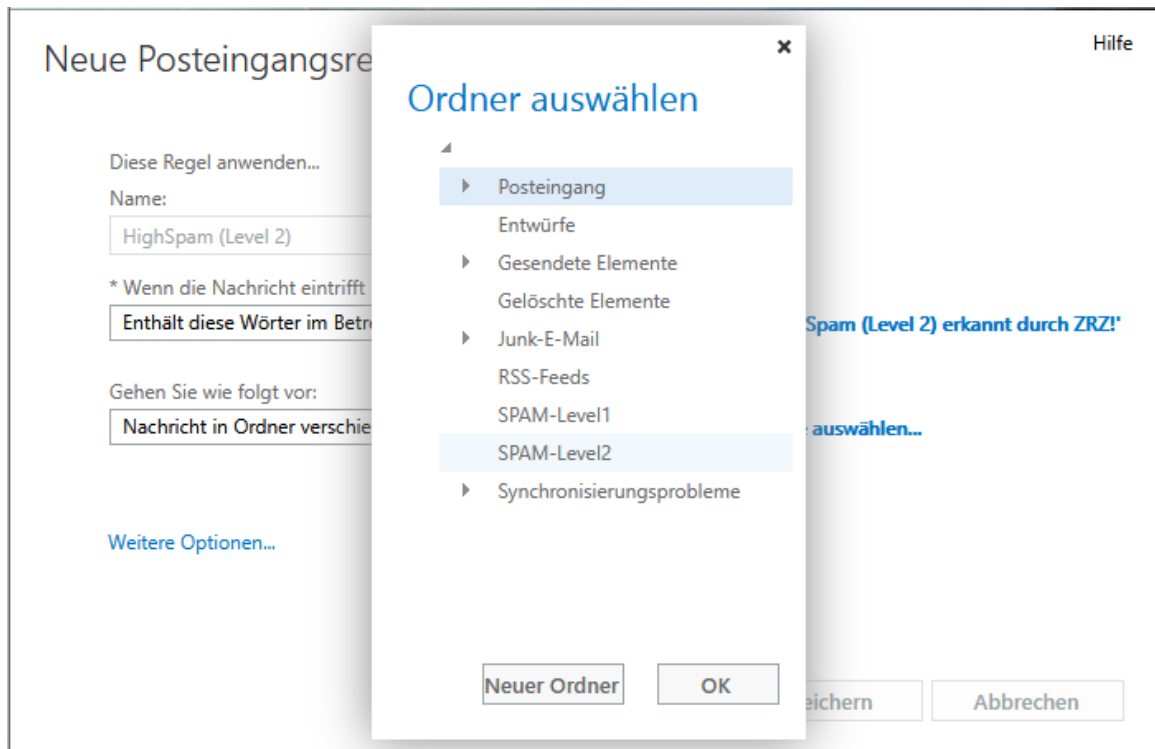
Neue Posteingangsre

Hilfe

Diese Regel anwenden...

Name:

HighSpam (Level 2)

* Wenn die Nachricht eintrifft

Enthält diese Wörter im Betr

Spam (Level 2) erkannt durch ZRZ!'

Gehen Sie wie folgt vor:

Nachricht in Ordner verschie

auswählen...

Weitere Optionen...

eichern

Abbrechen

×

Ordner auswählen

Posteingang

Entwürfe

Gesendete Elemente

Gelöschte Elemente

Junk-E-Mail

RSS-Feeds

SPAM-Level1

SPAM-Level2

Synchronisierungsprobleme

Neuer Ordner

OK